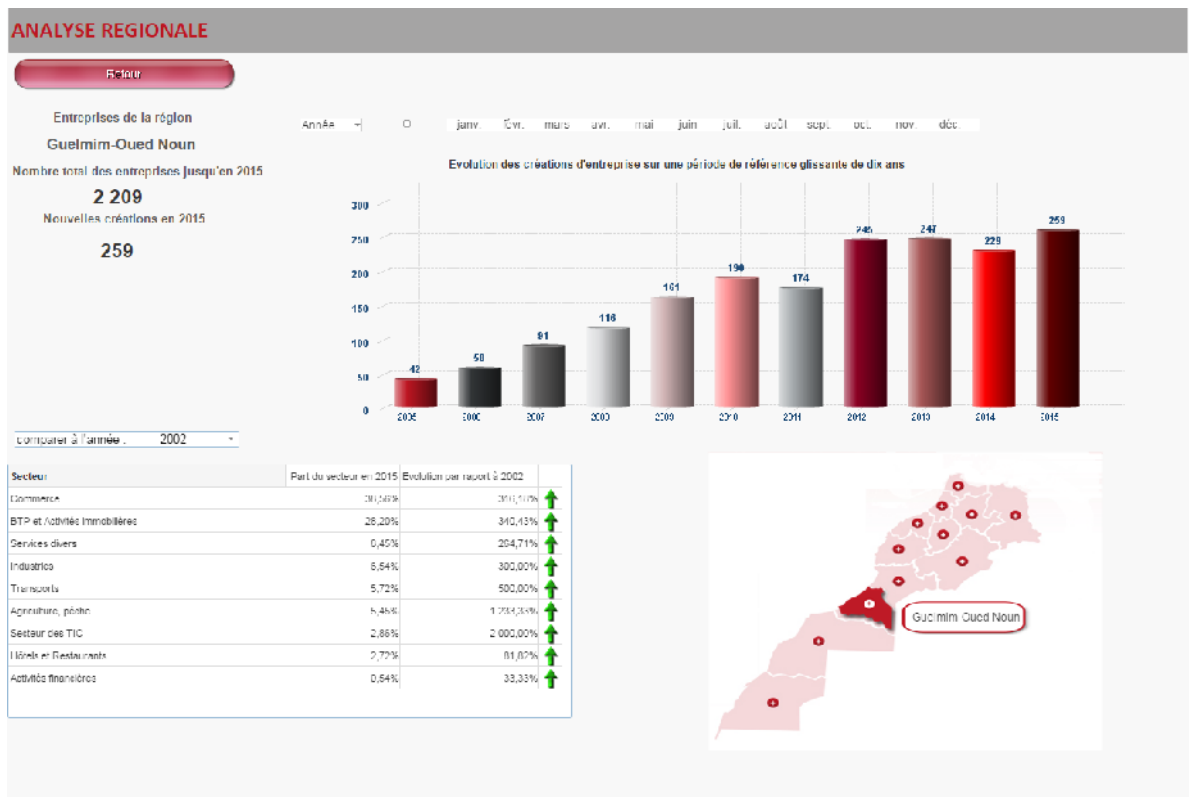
ANALYSE REGIONALE

Retour

Entreprises de la région

Guelmim-Oued Noun

Nombre total des entreprises jusqu'en 2015

2 209

Nouvelles créations en 2015

259

Année

0 janv. févr. mars avr. mai juin juil. août sept. oct. nov. déc.

Evolution des créations d'entreprise sur une période de référence glissante de dix ans

300
250
200
150
100
50
0

42 58 91 118 161 190 174 245 247 229 259

2005 2006 2007 2008 2009 2010 2011 2012 2013 2014 2015

comparer à l'année : 2002

| Secteur | Part du secteur en 2015 | Evolution par rapport à 2002 |
|---|---|---|
| Commerce | 30,56% | 311,11% |
| BTP et Activités immobilières | 26,20% | 340,43% |
| Services divers | 9,45% | 294,71% |
| Industries | 6,54% | 300,00% |
| Transports | 5,72% | 500,00% |
| Agriculture, pêche | 5,46% | 1 233,33% |
| Secteur des TIC | 2,86% | 2 000,00% |
| Hôtels et Restaurants | 2,72% | 81,82% |
| Activités financières | 0,54% | 33,33% |

Guelmim Oued Noun